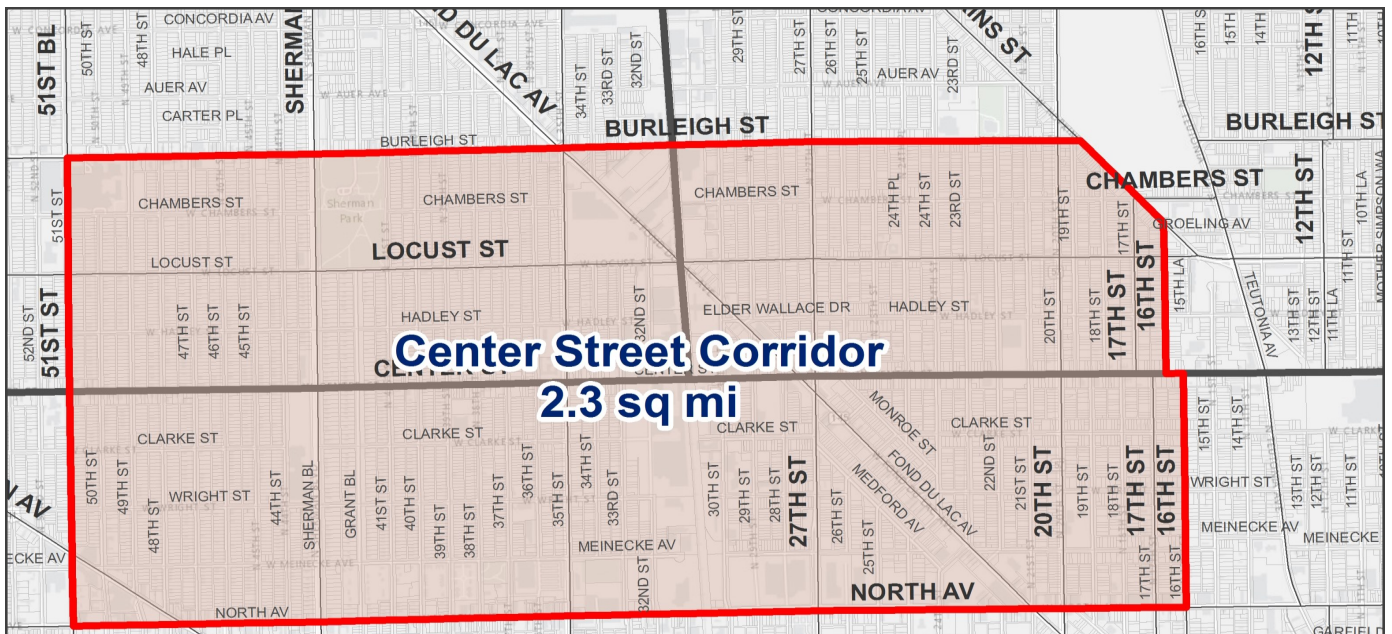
CONCORDIA AV
FOND DU LAC AV
HALE PL
AUER AV
CARTER PL
51ST BL
50TH ST
48TH ST
SHERMAN
34TH ST
33RD ST
32ND ST
29TH ST
27TH ST
26TH ST
25TH ST
AUER AV
23RD ST
CONCORDIA AV
HAWKINS ST
BURLEIGH ST
BURLEIGH ST
16TH ST
15TH ST
14TH ST
12TH ST
11TH ST
BURLEIGH ST
CHAMBERS ST
CHAMBERS ST
CHAMBERS ST
24TH PL
24TH ST
23RD ST
19TH ST
CHAMBERS ST
17TH ST
GROELING AV
12TH ST
10TH LA
MOTHER SIMPSON WA
51ST ST
LOCUST ST
LOCUST ST
16TH ST
17TH ST
15TH LA
TEUTONIA AV
52ND ST
51ST ST
47TH ST
46TH ST
45TH ST
HADLEY ST
32ND ST
ELDER WALLACE DR
HADLEY ST
20TH ST
18TH ST
13TH ST
12TH ST
11TH LA
11TH ST
Center Street Corridor
2.3 sq mi
CENTER ST
CLARKE ST
CLARKE ST
CLARKE ST
MONROE ST
CLARKE ST
FOND DU LAC AV
MEDFORD AV
15TH ST
14TH ST
50TH ST
49TH ST
48TH ST
WRIGHT ST
44TH ST
SHERMAN BL
GRANT BL
41ST ST
40TH ST
39TH ST
38TH ST
37TH ST
36TH ST
35TH ST
34TH ST
33RD ST
30TH ST
29TH ST
28TH ST
27TH ST
26TH ST
25TH ST
22ND ST
21ST ST
20TH ST
19TH ST
18TH ST
17TH ST
16TH ST
WRIGHT ST
13TH ST
12TH ST
11TH ST
MEINECKE AV
MEINECKE AV
MEINECKE AV
ECKE AV
32ND ST
NORTH AV
NORTH AV
17TH ST
16TH ST
GARFIELD